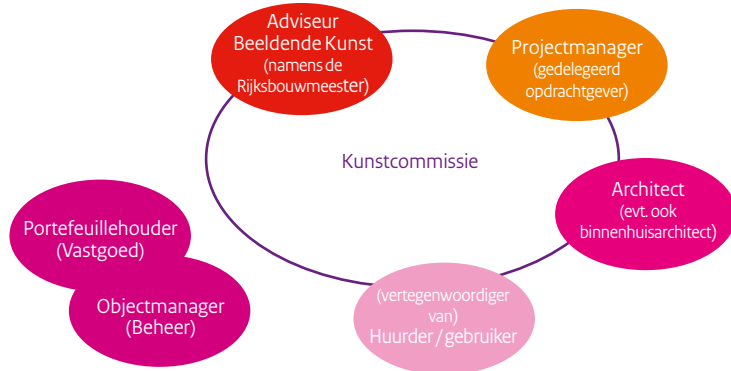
Adviseur Beeldende Kunst (namens de Rijksbouwmeester)

Projectmanager (gedelegeerd opdrachtgever)

Kunstcommissie

Architect (evt. ook binnenhuisarchitect)

(vertegenwoordiger van) Huurder / gebruiker

Portefeuillehouder (Vastgoed)

Objectmanager (Beheer)